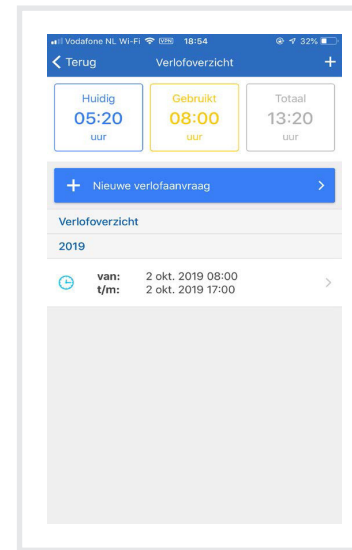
Vodafone NL Wi-Fi 18:54 32%

< Terug Verlofoverzicht +

Huidig
05:20
uur

Gebruikt
08:00
uur

Totaal
13:20
uur

+ Nieuwe verlofaanvraag >

Verlofoverzicht

2019

van: 2 okt. 2019 08:00
t/m: 2 okt. 2019 17:00 >